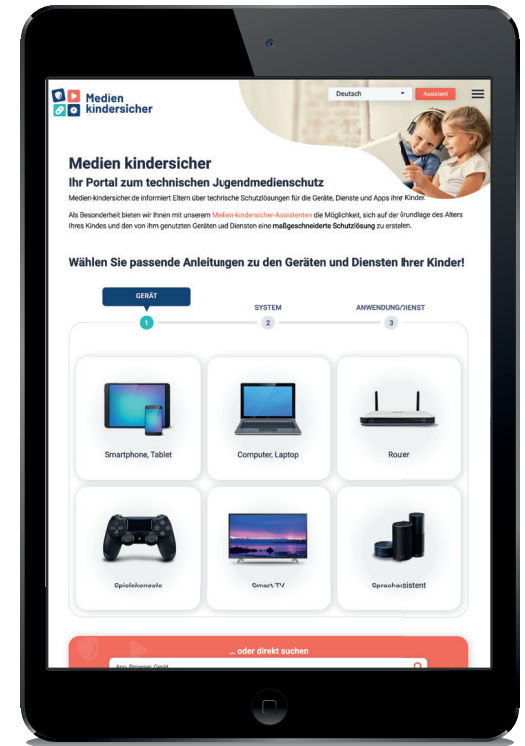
Medien kindersicher

Deutsch

Assistent

Medien kindersicher

Ihr Portal zum technischen Jugendmedienschutz

Medien-kindersicher.de informiert Eltern über technische Schutzlösungen für die Geräte, Dienste und Apps ihrer Kinder.

Als Besonderheit bieten wir Ihnen mit unserem Medien-kindersicher-Assistenten die Möglichkeit, sich auf der Grundlage des Alters Ihres Kindes und den von ihm genutzten Geräten und Diensten eine maßgeschneiderte Schutzlösung zu erstellen.

Wählen Sie passende Anleitungen zu den Geräten und Diensten Ihrer Kinder!

GERÄT
1

SYSTEM
2

ANWENDUNG/DIENST
3

Smartphone, Tablet

Computer, Laptop

Router

Spielekonsole

Smart TV

Sprachassistent

... oder direkt suchen

App, Browser, Gerät